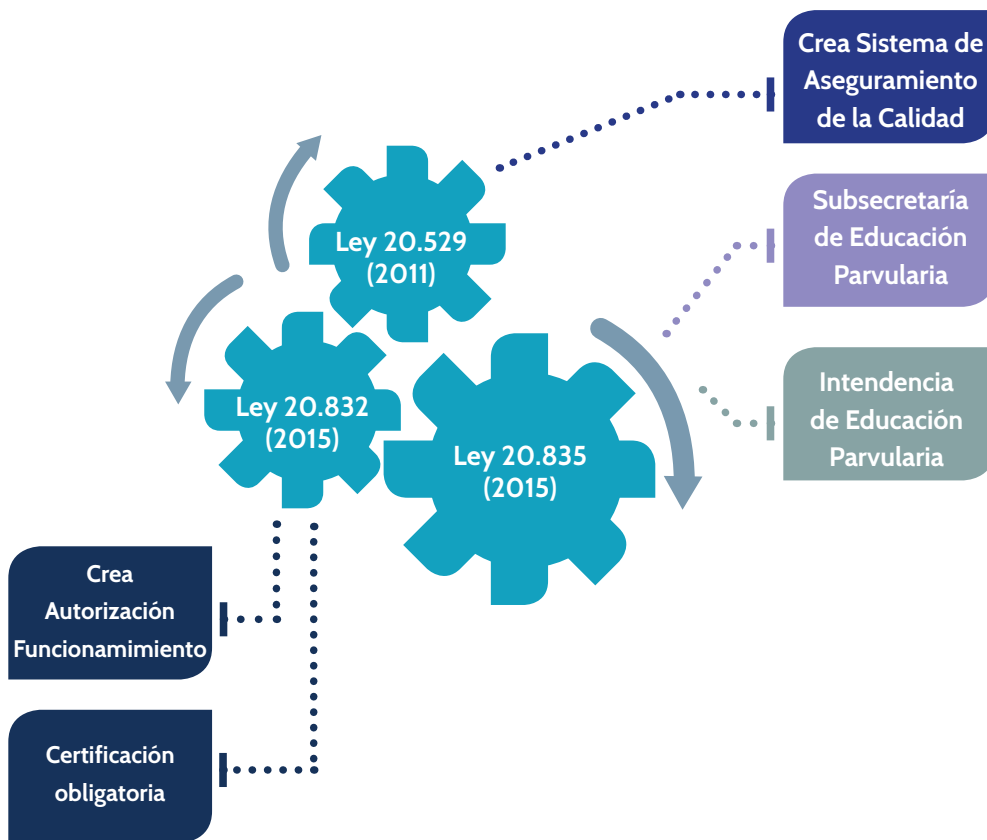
Crea Sistema de Aseguramiento de la Calidad

Subsecretaría de Educación Parvularia

Intendencia de Educación Parvularia

Ley 20.529 (2011)

Ley 20.832 (2015)

Ley 20.835 (2015)

Crea Autorización Funcionamimiento

Certificación obligatoria